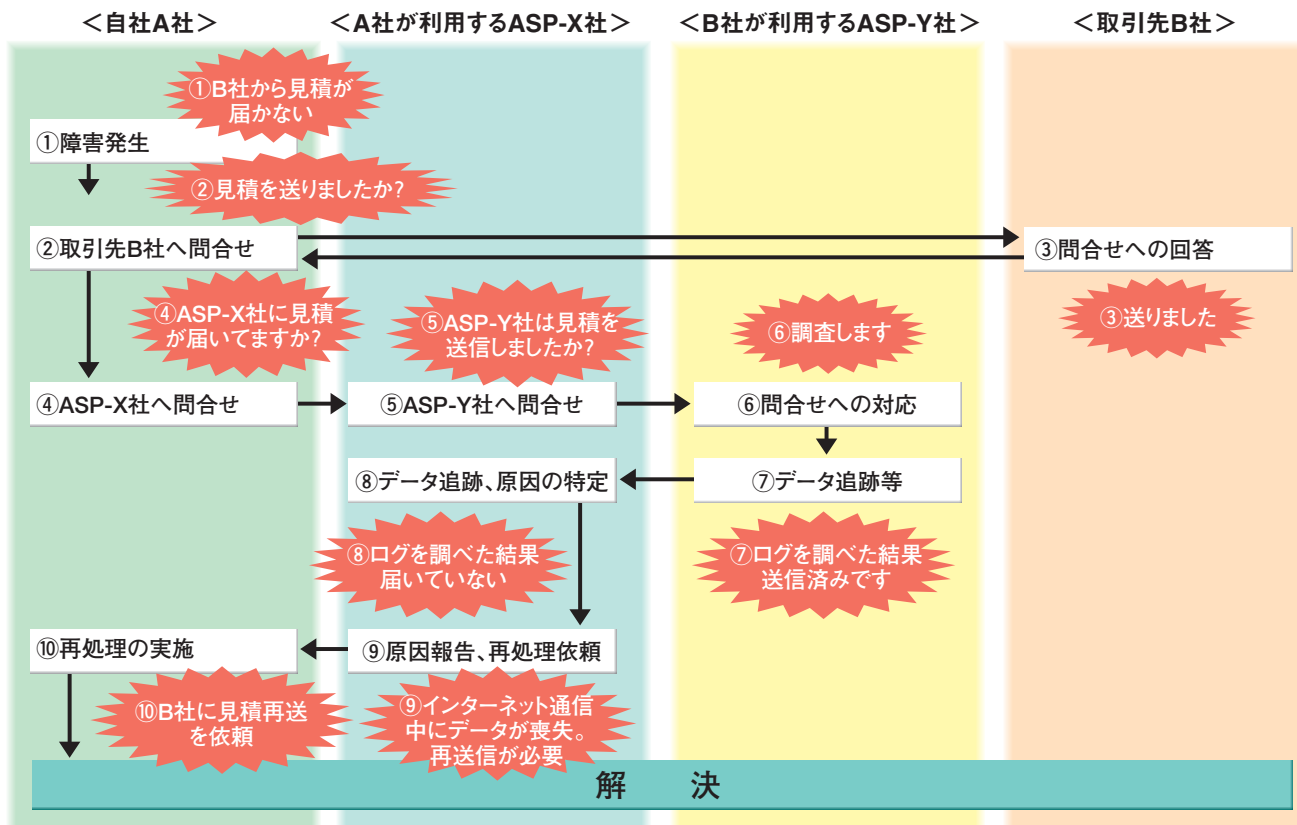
＜自社A社＞

＜A社が利用するASP-X社＞

＜B社が利用するASP-Y社＞

＜取引先B社＞

①B社から見積が届かない

①障害発生

②見積を送りましたか?

②取引先B社へ問合せ

③問合せへの回答

③送りました

④ASP-X社に見積が届いてますか?

⑤ASP-Y社は見積を送信しましたか?

⑥調査します

④ASP-X社へ問合せ

⑤ASP-Y社へ問合せ

⑥問合せへの対応

⑧データ追跡、原因の特定

⑦データ追跡等

⑧ログを調べた結果届いていない

⑦ログを調べた結果送信済みです

⑩再処理の実施

⑨原因報告、再処理依頼

⑩B社に見積再送を依頼

⑨インターネット通信中にデータが喪失。再送信が必要

解　決